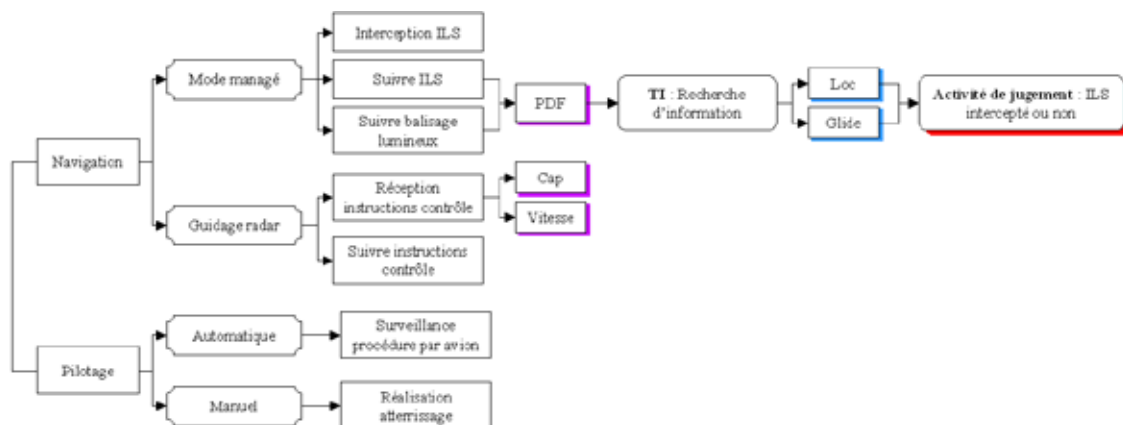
Navigation

Mode managé

Interception ILS

Suivre ILS

Suivre balisage lumineux

PDF

TI : Recherche d'information

Loc

Glide

Activité de jugement : ILS intercepté ou non

Guidage radar

Réception instructions contrôle

Cap

Vitesse

Suivre instructions contrôle

Pilotage

Automatique

Surveillance procédure par avion

Manuel

Réalisation atterrissage